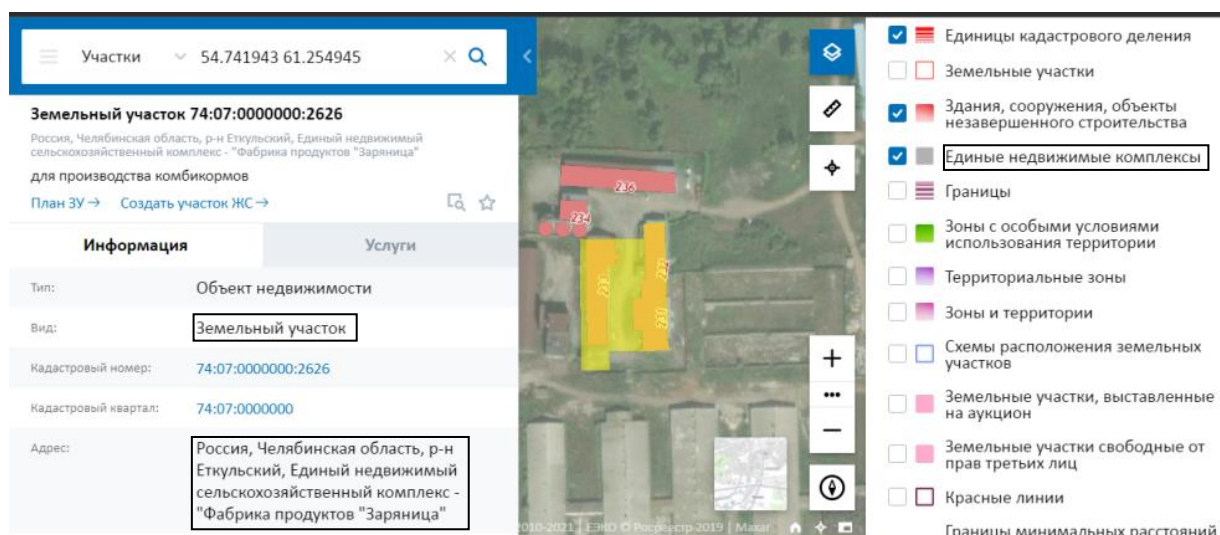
Участки 54.741943 61.254945

Земельный участок 74:07:0000000:2626

Россия, Челябинская область, р-н Еткульский, Единый недвижимый сельскохозяйственный комплекс - "Фабрика продуктов "Заряница"

для производства комбикормов

План ЗУ → Создать участок ЖС →

Информация | Услуги

Тип: Объект недвижимости

Вид: Земельный участок

Кадастровый номер: 74:07:0000000:2626

Кадастровый квартал: 74:07:0000000

Адрес: Россия, Челябинская область, р-н Еткульский, Единый недвижимый сельскохозяйственный комплекс - "Фабрика продуктов "Заряница"

236
234
233
231
232

2010-2021 ЕЭКО © Росреестр-2019 | Maxar

Единицы кадастрового деления
Земельные участки
Здания, сооружения, объекты незавершенного строительства
Единые недвижимые комплексы
Границы
Зоны с особыми условиями использования территории
Территориальные зоны
Зоны и территории
Схемы расположения земельных участков
Земельные участки, выставленные на аукцион
Земельные участки свободные от прав третьих лиц
Красные линии
Границы минимальных расстояний